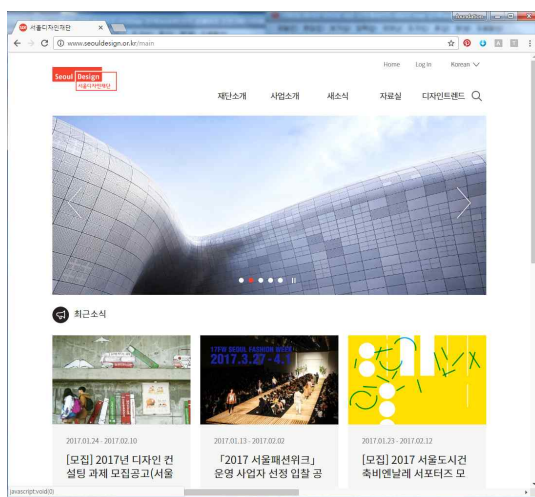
서울디자인재단

www.seouldesign.or.kr/main

Seoul Design
서울디자인재단

Home Log in Korean

재단소개 사업소개 새소식 자료실 디자인트렌드

최근소식

17FW SEOUL FASHION WEEK
2017.3.27-4.1

2017.01.24 - 2017.02.10
[모집] 2017년 디자인 컨설팅 과제 모집공고(서울

2017.01.13 - 2017.02.02
「2017 서울패션위크」 운영 사업자 선정 입찰 공

2017.01.23 - 2017.02.12
[모집] 2017 서울도시건축비엔날레 서포터즈 모

javascript:void(0)